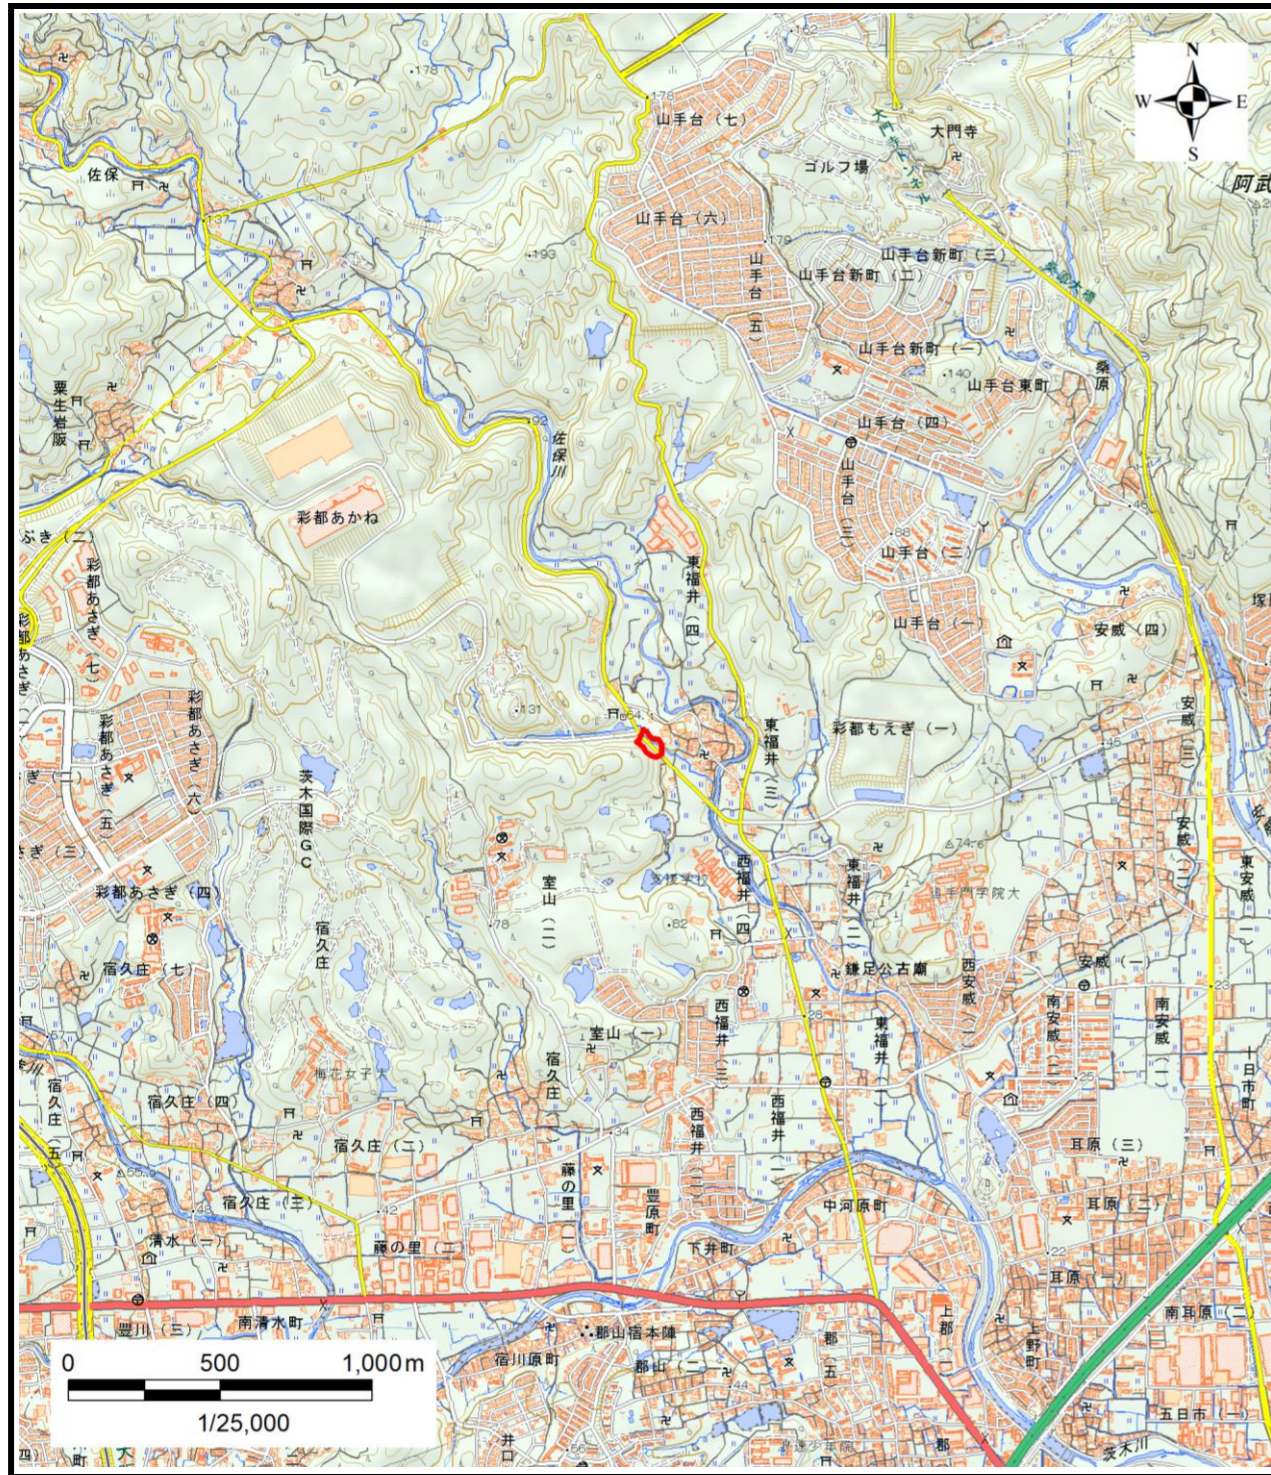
N
W
E
S
山手台（七）
大門寺
ゴルフ場
阿武
佐保
山手台（六）
山手台新町（三）
山手台（五）
山手台新町（二）
山手台新町（一）
山手台東町
桑原
粟生岩阪
佐保川
山手台（四）
山手台（三）
彩都あかね
山手台（二）
ぶき（二）
彩都あさぎ（七）
東福井（四）
山手台（一）
安威（四）
彩都あさぎ（六）
彩都あさぎ（五）
東福井（三）
彩都もえぎ（一）
安威（三）
茨木国際GC
安威（二）
さぎ（三）
西福井（四）
東福井（二）
東安威（二）
彩都あさぎ（四）
室山（二）
宿久庄
宿久庄（七）
鎌足公古廟
西安威（二）
安威（一）
西福井（三）
東福井（一）
南安威（二）
南安威（一）
十日市町
室山（一）
宿久庄（一）
宿久庄（四）
宿久庄（五）
西福井（二）
西福井（一）
宿久庄（二）
耳原（三）
藤の里（二）
豊原町
中河原町
宿久庄（三）
耳原（二）
清水（一）
藤の里（一）
下井町
耳原（一）
上郡（二）
郡（五）
上野町
南耳原（二）
豊川（三）
南清水町
郡山宿本陣
宿川原町
郡山（二）
五日市（一）
井口
茨木川
0
500
1,000 m
1/25,000